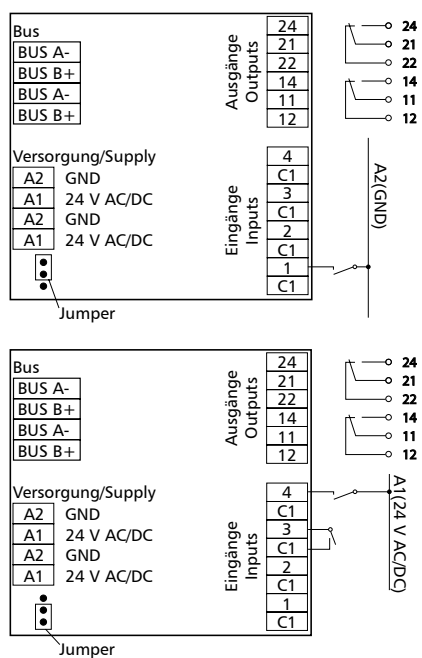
Bus
BUS A-
BUS B+
BUS A-
BUS B+

Ausgänge
Outputs

| 24 |
| 21 |
| 22 |
| 14 |
| 11 |
| 12 |

24
21
22
14
11
12

Versorgung/Supply
A2 GND
A1 24 V AC/DC
A2 GND
A1 24 V AC/DC

Eingänge
Inputs

| 4 |
| C1 |
| 3 |
| C1 |
| 2 |
| C1 |
| 1 |
| C1 |

A2(GND)

Jumper

Bus
BUS A-
BUS B+
BUS A-
BUS B+

Ausgänge
Outputs

| 24 |
| 21 |
| 22 |
| 14 |
| 11 |
| 12 |

24
21
22
14
11
12

Versorgung/Supply
A2 GND
A1 24 V AC/DC
A2 GND
A1 24 V AC/DC

Eingänge
Inputs

| 4 |
| C1 |
| 3 |
| C1 |
| 2 |
| C1 |
| 1 |
| C1 |

A1(24 V AC/DC)

Jumper